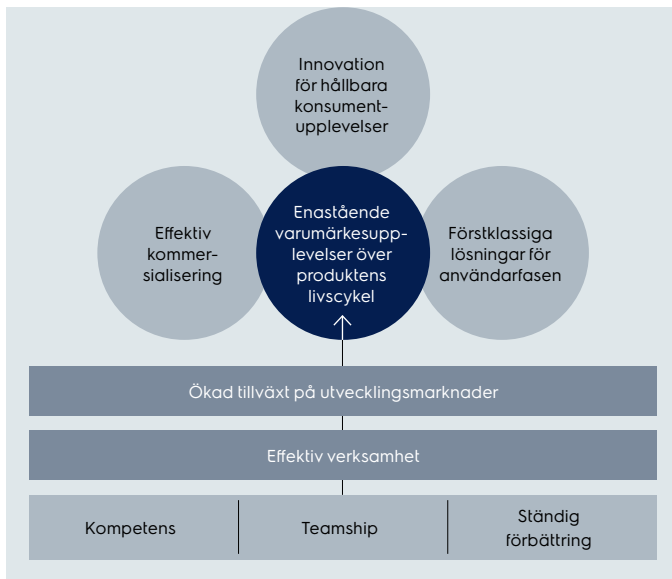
Innovation för hållbara konsumentupplevelser

Effektiv kommersialisering

Enastående varumärkesupplevelser över produktens livscykel

Förstklassiga lösningar för användarfasen

Ökad tillväxt på utvecklingsmarknader

Effektiv verksamhet

| Kompetens | Teamship | Ständig förbättring |
|---|---|---|